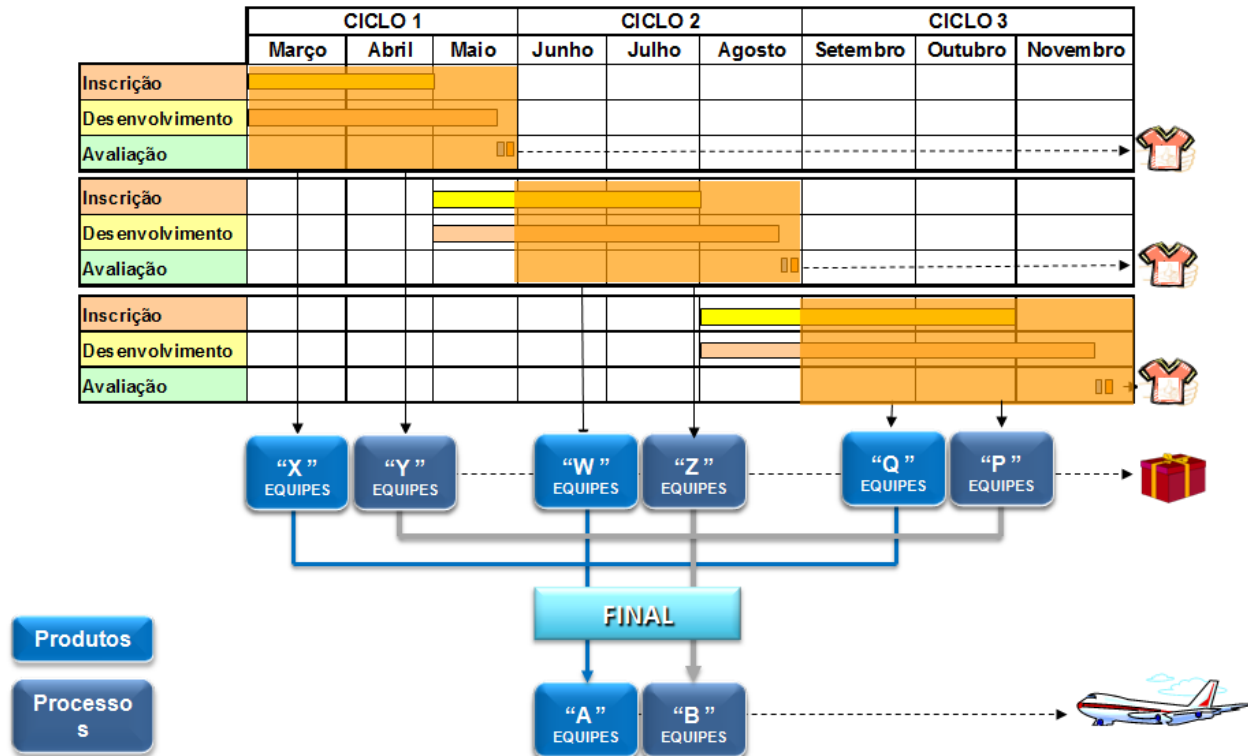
| | CICLO 1 | | | CICLO 2 | | | CICLO 3 | | |
|---|---|---|---|---|---|---|---|---|---|
| | Março | Abril | Maio | Junho | Julho | Agosto | Setembro | Outubro | Novembro |
| Inscrição | | | | | | | | | |
| Desenvolvimento | | | | | | | | | |
| Avaliação | | | | | | | | | |
| Inscrição | | | | | | | | | |
| Desenvolvimento | | | | | | | | | |
| Avaliação | | | | | | | | | |
| Inscrição | | | | | | | | | |
| Desenvolvimento | | | | | | | | | |
| Avaliação | | | | | | | | | |

“X” EQUIPES
“Y” EQUIPES
“W” EQUIPES
“Z” EQUIPES
“Q” EQUIPES
“P” EQUIPES

FINAL

Produtos

Processo s

“A” EQUIPES
“B” EQUIPES